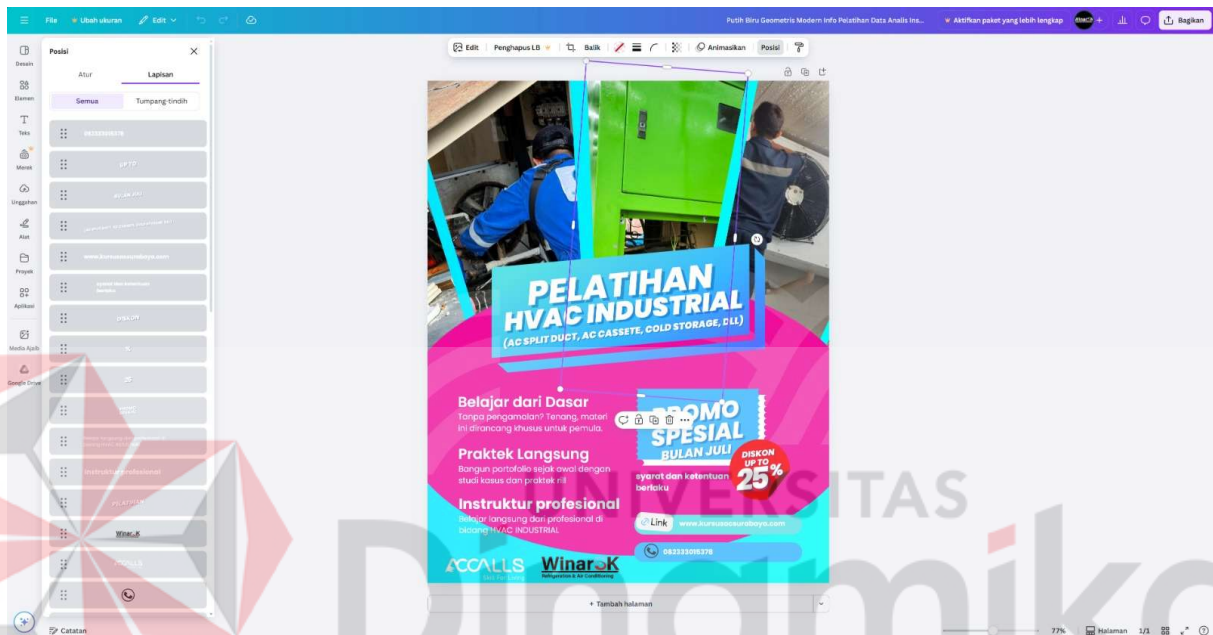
File Ubah ukuran Edit

Putih Biru Geometris Modern Info Pelatihan Data Analis Ins... Aktifkan paket yang lebih lengkap Bagikan

Desain
Elemen
Teks
Merek
Unggahan
Alat
Proyek
Aplikasi
Media Ajaib
Google Drive

Posisi
Atur Lapisan
Semua Tumpang-tindih

082333015378
UP TO
BULAN JULI
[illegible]
www.bureusacsurabaya.com
syarat dan ketentuan berlaku
DISKON
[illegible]
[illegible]
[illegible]
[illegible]
Instruktur profesional
PELATIHAN
Winar_K
ACCALLS

Edit Penghapus LB Balik Animasikan Posisi

PELATIHAN
HVAC INDUSTRIAL
(AC SPLIT DUCT, AC CASSETE, COLD STORAGE, DLL)

Belajar dari Dasar
Tanpa pengamalan? Tenang, materi ini dirancang khusus untuk pemula.

Praktek Langsung
Bangun portofolio sejak awal dengan studi kasus dan praktek rill

Instruktur profesional
Belajar langsung dari profesional di bidang HVAC INDUSTRIAL

PROMO SPESIAL
BULAN JULI
DISKON UP TO 25%
syarat dan ketentuan berlaku

Link www.bureusacsurabaya.com
082333015378

ACCALLS
Winar_K
Refrigeration & Air Conditioning

+ Tambah halaman

Catatan
77% Halaman 1/1

UNIVERSITAS
Dinamika